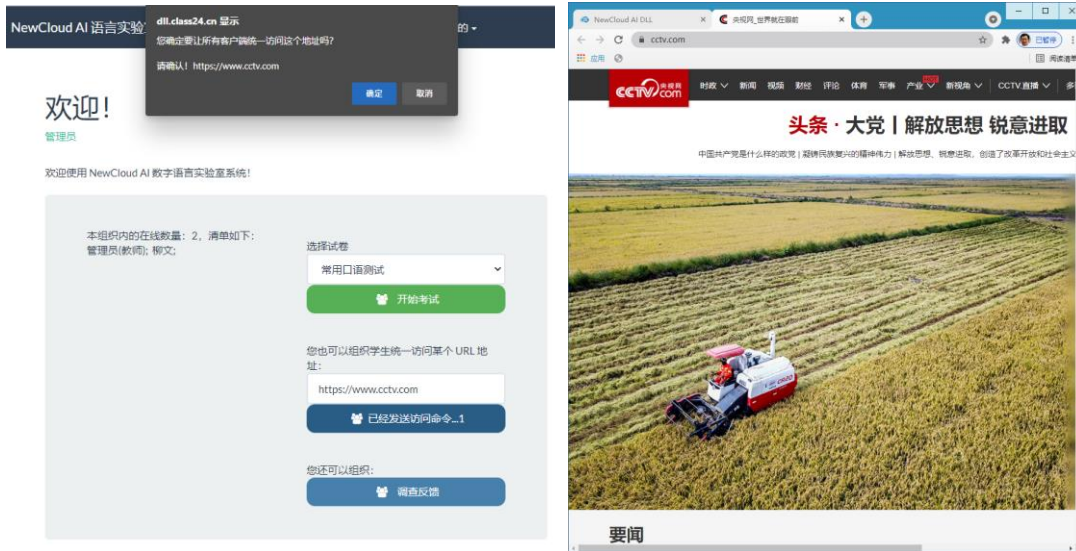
NewCloud AI 语言实验 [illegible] 的 ▾

dll.class24.cn 显示
您确定要让所有客户端统一访问这个地址吗?
请确认! https://www.cctv.com
确定
取消

欢迎!
管理员

欢迎使用 NewCloud AI 数字语言实验室系统!

本组织内的在线数量: 2, 清单如下:
管理员(教师); 柳文;

选择试卷
常用口语测试
开始考试

您也可以组织学生统一访问某个 URL 地址:
https://www.cctv.com
已经发送访问命令...1

您还可以组织:
调查反馈

NewCloud AI DLL
央视网_世界就在眼前
cctv.com
应用
已暂停
阅读清单

CCTV.com 央视网
时政 新闻 视频 财经 评论 体育 军事 产业 新视角 CCTV直播 多

头条 · 大党丨解放思想 锐意进取
中国共产党是什么样的政党 | 凝铸民族复兴的精神伟力 | 解放思想、锐意进取，创造了改革开放和社会主义

要闻